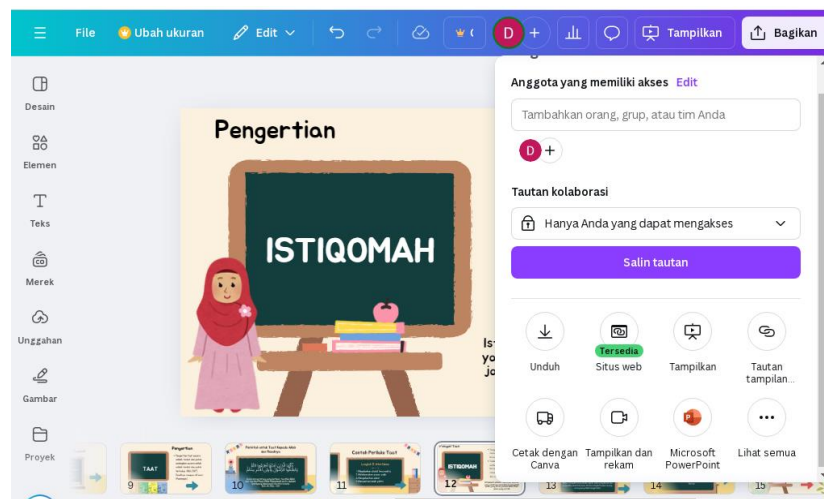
File
Ubah ukuran
Edit
D
Tampilkan
Bagikan

Desain
Elemen
Teks
Merek
Unggahan
Gambar
Proyek

Pengertian
ISTIQOMAH
Ist
yo
ja

Anggota yang memiliki akses Edit
Tambahkan orang, grup, atau tim Anda
D
Tautan kolaborasi
Hanya Anda yang dapat mengakses
Salin tautan

Unduh
Tersedia
Situs web
Tampilkan
Tautan tampilan...
Cetak dengan Canva
Tampilkan dan rekam
Microsoft PowerPoint
Lihat semua

9
TAAT
10
11
12
ISTIQOMAH
13
14
15